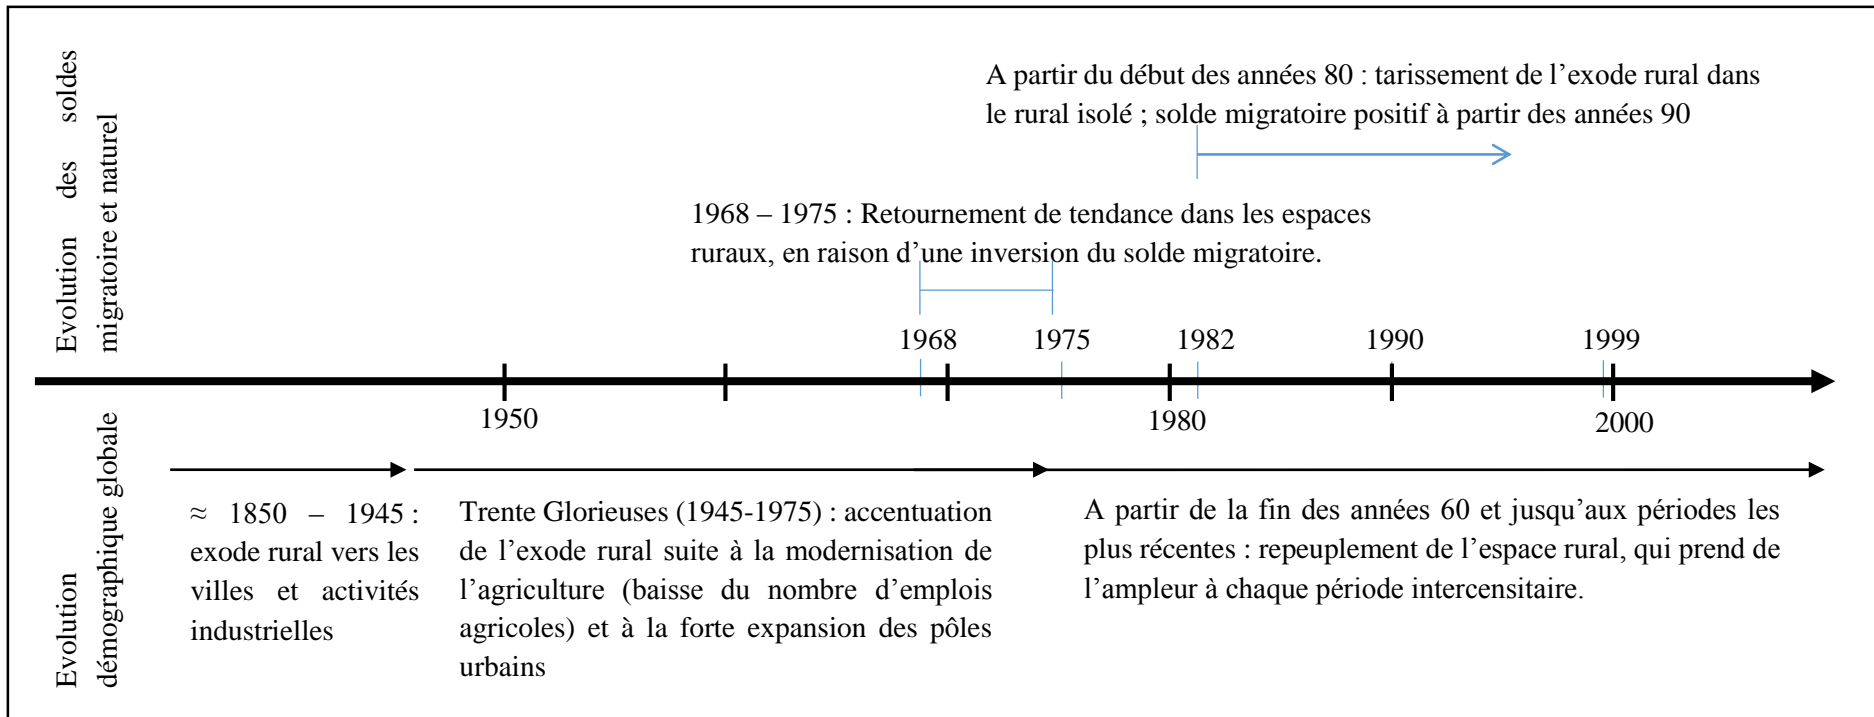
Evolution des soldes migratoire et naturel

A partir du début des années 80 : tarissement de l’exode rural dans le rural isolé ; solde migratoire positif à partir des années 90

1968 – 1975 : Retournement de tendance dans les espaces ruraux, en raison d’une inversion du solde migratoire.

1968 1975 1982 1990 1999

1950 1980 2000

Evolution démographique globale

≈ 1850 – 1945 : exode rural vers les villes et activités industrielles

Trente Glorieuses (1945-1975) : accentuation de l’exode rural suite à la modernisation de l’agriculture (baisse du nombre d’emplois agricoles) et à la forte expansion des pôles urbains

A partir de la fin des années 60 et jusqu’aux périodes les plus récentes : repeuplement de l’espace rural, qui prend de l’ampleur à chaque période intercensitaire.